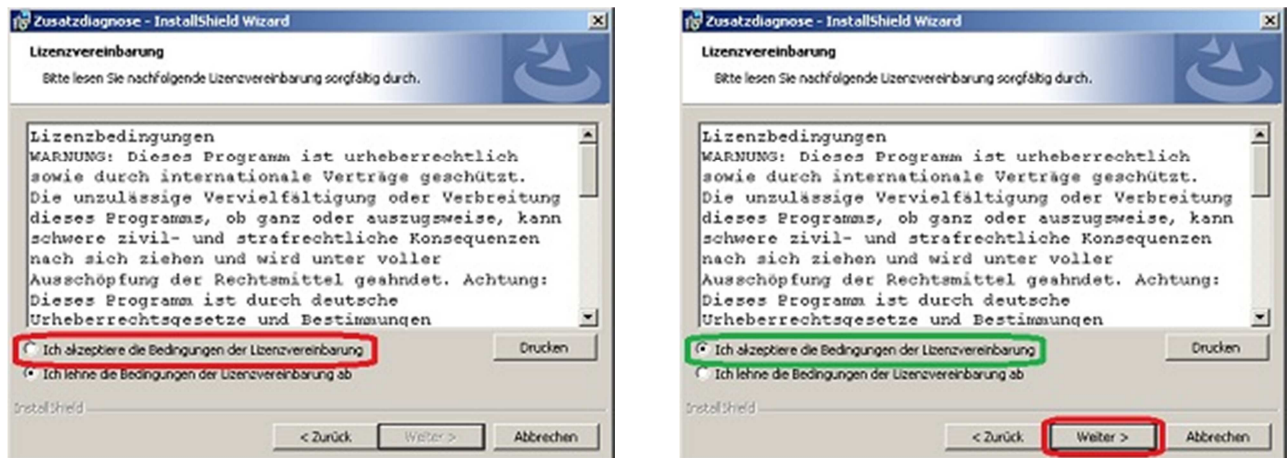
Zusatzdiagnose - InstallShield Wizard

Lizenzvereinbarung

Bitte lesen Sie nachfolgende Lizenzvereinbarung sorgfältig durch.

Lizenzbedingungen
WARNUNG: Dieses Programm ist urheberrechtlich sowie durch internationale Verträge geschützt. Die unzulässige Vervielfältigung oder Verbreitung dieses Programms, ob ganz oder auszugsweise, kann schwere zivil- und strafrechtliche Konsequenzen nach sich ziehen und wird unter voller Ausschöpfung der Rechtsmittel geahndet. Achtung: Dieses Programm ist durch deutsche Urheberrechtsgesetze und Bestimmungen

Ich akzeptiere die Bedingungen der Lizenzvereinbarung

Ich lehne die Bedingungen der Lizenzvereinbarung ab

Drucken

InstallShield

< Zurück

Weiter >

Abbrechen

Zusatzdiagnose - InstallShield Wizard

Lizenzvereinbarung

Bitte lesen Sie nachfolgende Lizenzvereinbarung sorgfältig durch.

Lizenzbedingungen
WARNUNG: Dieses Programm ist urheberrechtlich sowie durch internationale Verträge geschützt. Die unzulässige Vervielfältigung oder Verbreitung dieses Programms, ob ganz oder auszugsweise, kann schwere zivil- und strafrechtliche Konsequenzen nach sich ziehen und wird unter voller Ausschöpfung der Rechtsmittel geahndet. Achtung: Dieses Programm ist durch deutsche Urheberrechtsgesetze und Bestimmungen

Ich akzeptiere die Bedingungen der Lizenzvereinbarung

Ich lehne die Bedingungen der Lizenzvereinbarung ab

Drucken

InstallShield

< Zurück

Weiter >

Abbrechen